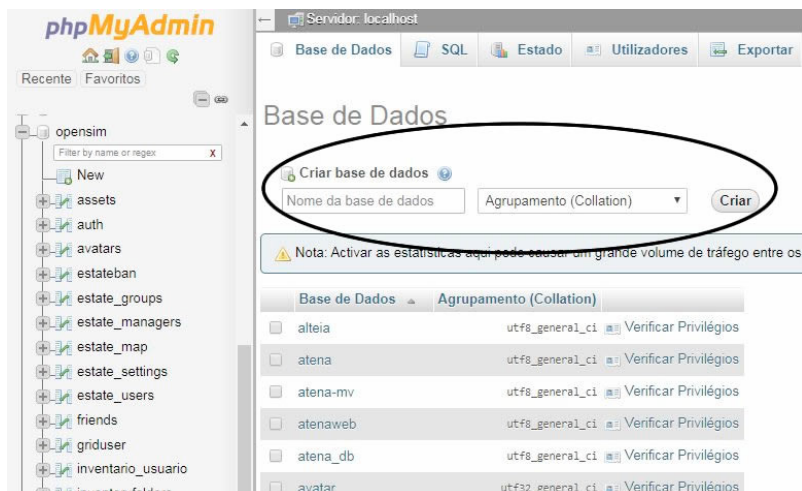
phpMyAdmin

Recente Favoritos

opensim

Filter by name or regex x

New

assets

auth

avatars

estateban

estate_groups

estate_managers

estate_map

estate_settings

estate_users

friends

griduser

inventario_usuario

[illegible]

Servidor: localhost

Base de Dados SQL Estado Utilizadores Exportar

Base de Dados

Criar base de dados

Nome da base de dados

Agrupamento (Collation)

Criar

Nota: Activar as estatísticas aqui pode causar um grande volume de tráfego entre os

| | Base de Dados | Agrupamento (Collation) | |
|---|---|---|---|
| | alteia | utf8_general_ci | Verificar Privilégios |
| | atena | utf8_general_ci | Verificar Privilégios |
| | atena-mv | utf8_general_ci | Verificar Privilégios |
| | atenaweb | utf8_general_ci | Verificar Privilégios |
| | atena_db | utf8_general_ci | Verificar Privilégios |
| | avatar | utf32_general_ci | Verificar Privilégios |